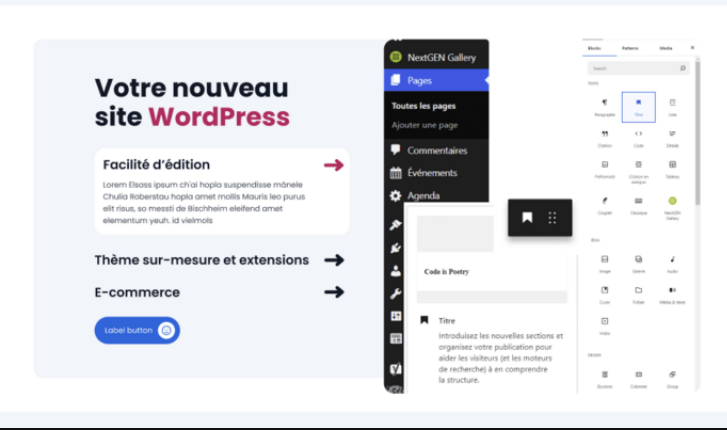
Votre nouveau site WordPress

Facilité d'édition

Lorem Elsass ipsum ch'ai hopla suspendisse mänele Chulia Roberstau hopla amet mollis Mauris leo purus elit risus, so messti de Bischheim eleifend amet elementum yeuh. id vielmols

Thème sur-mesure et extensions

E-commerce

Label button

NextGEN Gallery
Pages
Toutes les pages
Ajouter une page
Commentaires
Événements
Agenda

Code is Poetry

Titre
Introduisez les nouvelles sections et organisez votre publication pour aider les visiteurs (et les moteurs de recherche) à en comprendre la structure.

Blocks Patterns Media
Paragraphe Titre Liste
Citation Code Détails
Préformaté Citation en exergue Tableau
Couplet Classique NextGEN Gallery
Image Galerie Audio
Cover Fichier Média & texte
Vidéo
Boutons Colonnes Groupe